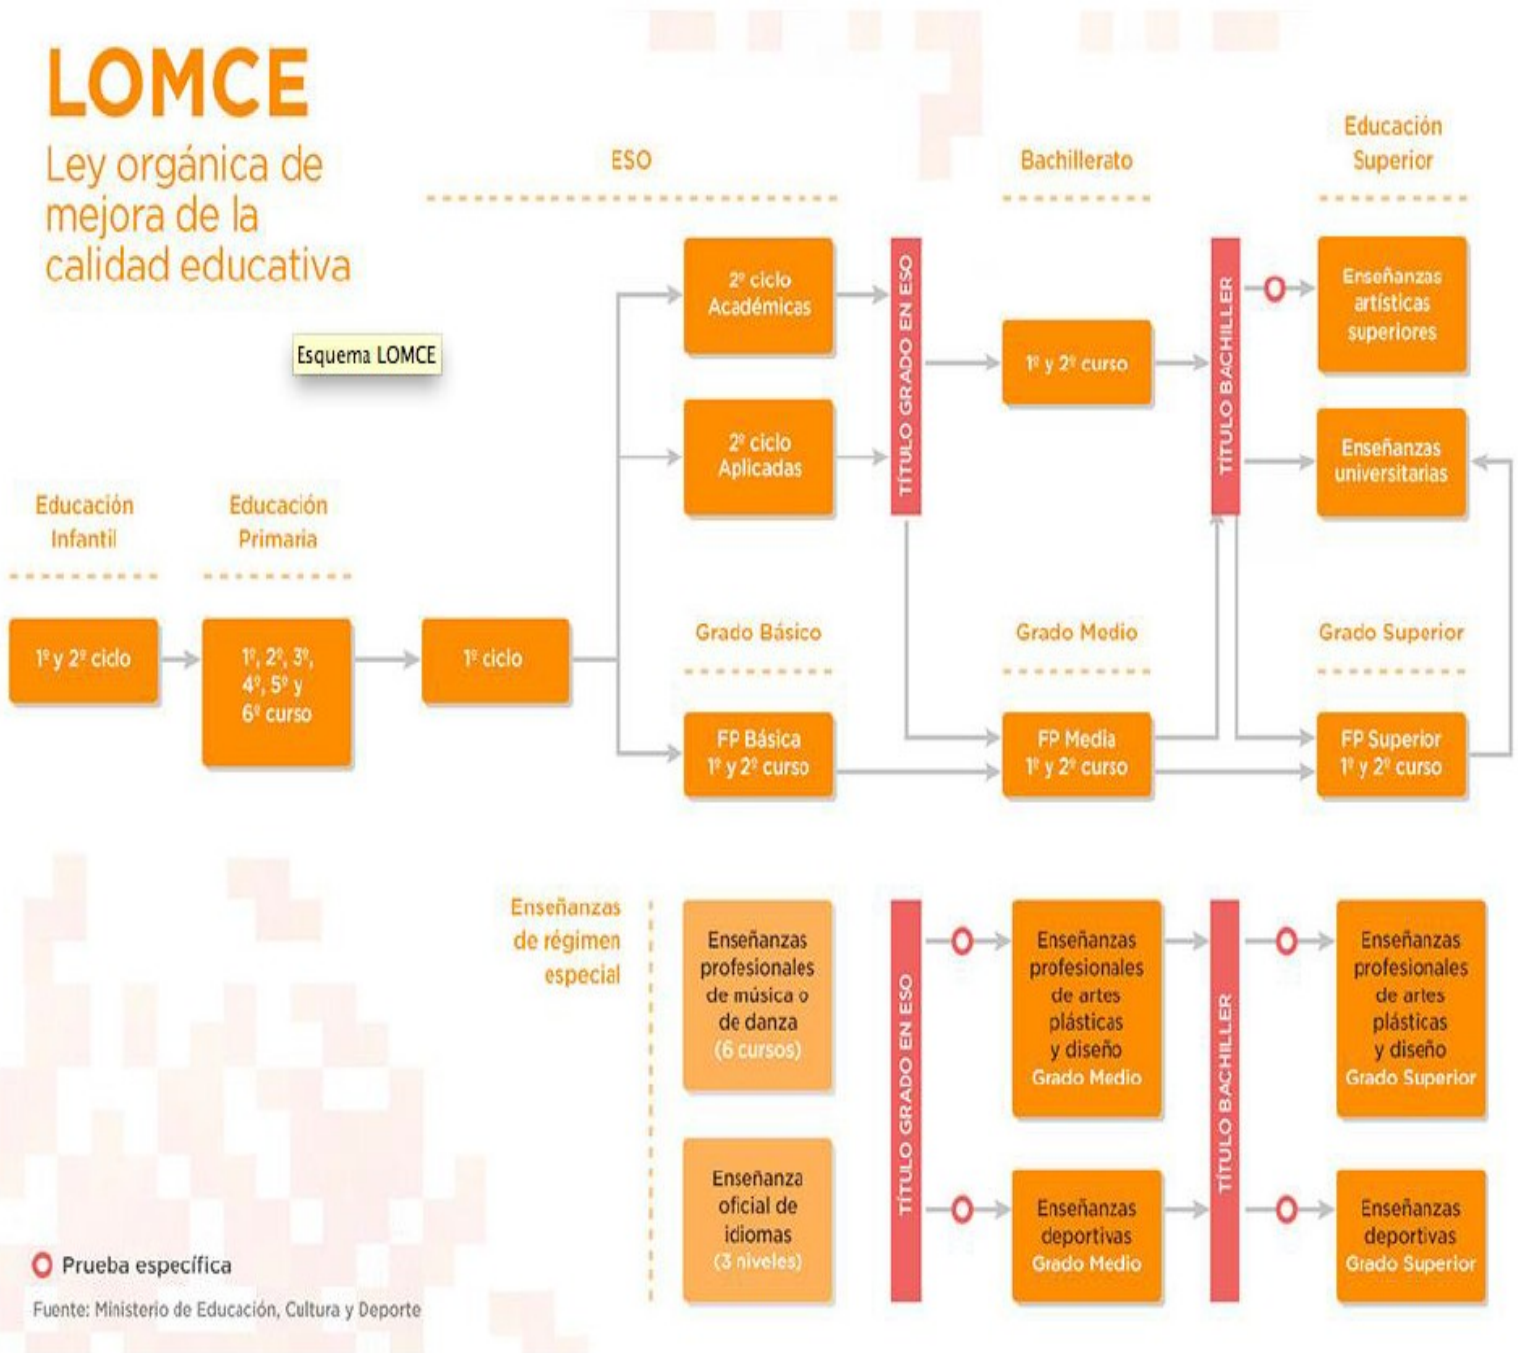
LOMCE
Ley orgánica de mejora de la calidad educativa

Esquema LOMCE

Educación Infantil

1º y 2º ciclo

Educación Primaria

1º, 2º, 3º, 4º, 5º y 6º curso

1º ciclo

ESO

2º ciclo Académicas

2º ciclo Aplicadas

TÍTULO GRADO EN ESO

Bachillerato

1º y 2º curso

TÍTULO BACHILLER

Educación Superior

Enseñanzas artísticas superiores

Enseñanzas universitarias

Grado Básico

FP Básica 1º y 2º curso

Grado Medio

FP Media 1º y 2º curso

Grado Superior

FP Superior 1º y 2º curso

Enseñanzas de régimen especial

Enseñanzas profesionales de música o de danza (6 cursos)

Enseñanza oficial de idiomas (3 niveles)

TÍTULO GRADO EN ESO

Enseñanzas profesionales de artes plásticas y diseño Grado Medio

Enseñanzas deportivas Grado Medio

TÍTULO BACHILLER

Enseñanzas profesionales de artes plásticas y diseño Grado Superior

Enseñanzas deportivas Grado Superior

Prueba específica

Fuente: Ministerio de Educación, Cultura y Deporte